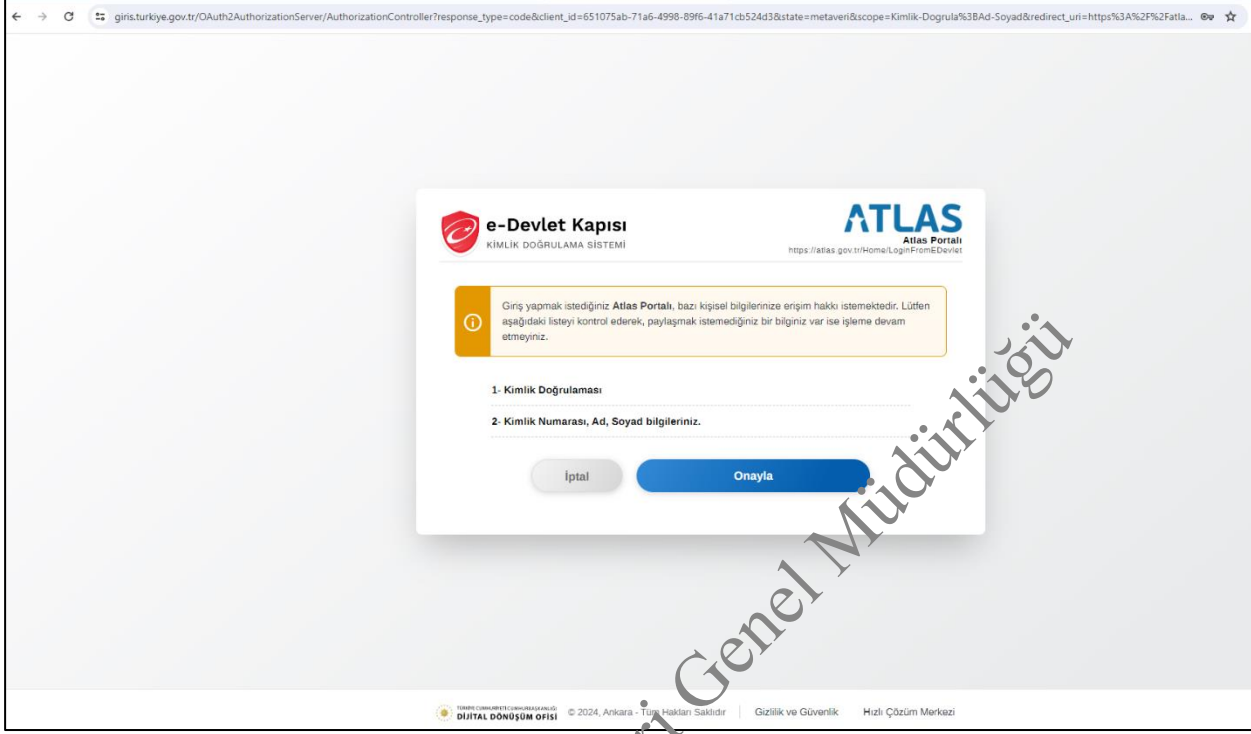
giris.turkiye.gov.tr/OAuth2AuthorizationServer/AuthorizationController?response_type=code&client_id=651075ab-71a6-4998-89f6-41a71cb524d3&state=metaveri&scope=Kimlik-Dogrula%3BAd-Soyad&redirect_uri=https%3A%2F%2Fatla...

e-Devlet Kapısı
KİMLİK DOĞRULAMA SİSTEMİ

ATLAS
Atlas Portalı
https://atlas.gov.tr/Home/LoginFromEDevlet

Giriş yapmak istediğiniz **Atlas Portalı**, bazı kişisel bilgilerinize erişim hakkı istemektedir. Lütfen aşağıdaki listeyi kontrol ederek, paylaşmak istemediğiniz bir bilginiz var ise işleme devam etmeyiniz.

1- Kimlik Doğrulaması

2- Kimlik Numarası, Ad, Soyad bilgileriniz.

İptal

Onayla

TÜRKİYE CUMHURİYETİ CUMHURBAŞKANLIĞI DİJİTAL DÖNÜŞÜM OFİSİ © 2024, Ankara - Tüm Hakları Saklıdır | Gizlilik ve Güvenlik | Hızlı Çözüm Merkezi

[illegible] Genel Müdürlüğü